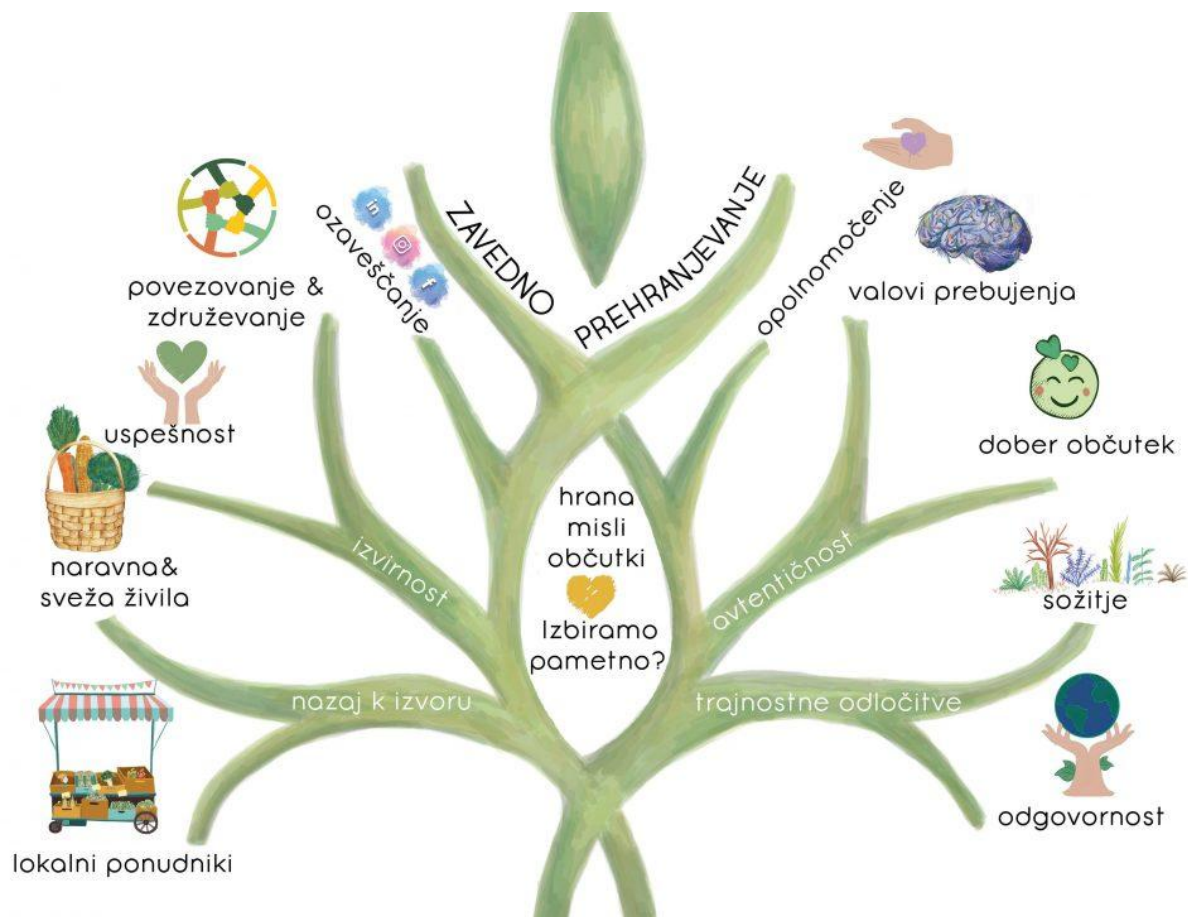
ZAVEDNO PREHRANJEVANJE

ozaveščanje

in

f

opolnomočenje

povezovanje & združevanje

valovi prebujenja

uspešnost

dober občutek

hrana misli občutki

Izbiramo pametno?

izvirnost

avtentičnost

naravna& sveža živila

sožitje

nazaj k izvoru

trajnostne odločitve

odgovornost

lokalni ponudniki